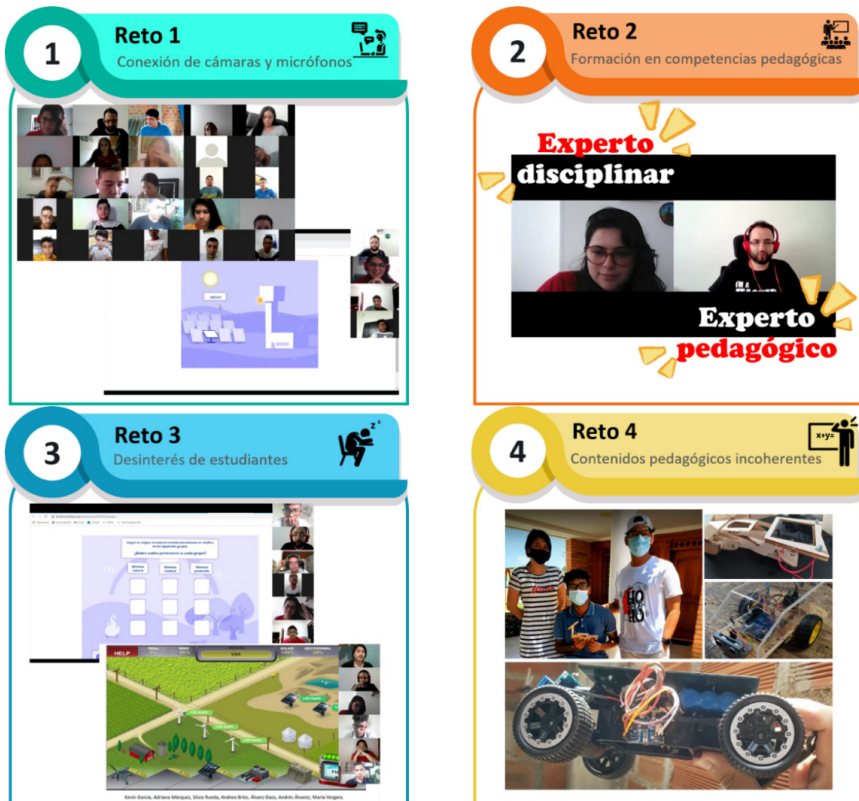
1
Reto 1
Conexión de cámaras y micrófonos

2
Reto 2
Formación en competencias pedagógicas

Experto disciplinar

Experto pedagógico

3
Reto 3
Desinterés de estudiantes

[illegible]

4
Reto 4
Contenidos pedagógicos incoherentes

x+y=

Kevin García, Adriana Márquez, Silvia Rueda, Andrea Brito, Álvaro Daza, Andrés Álvarez, María Vergara.